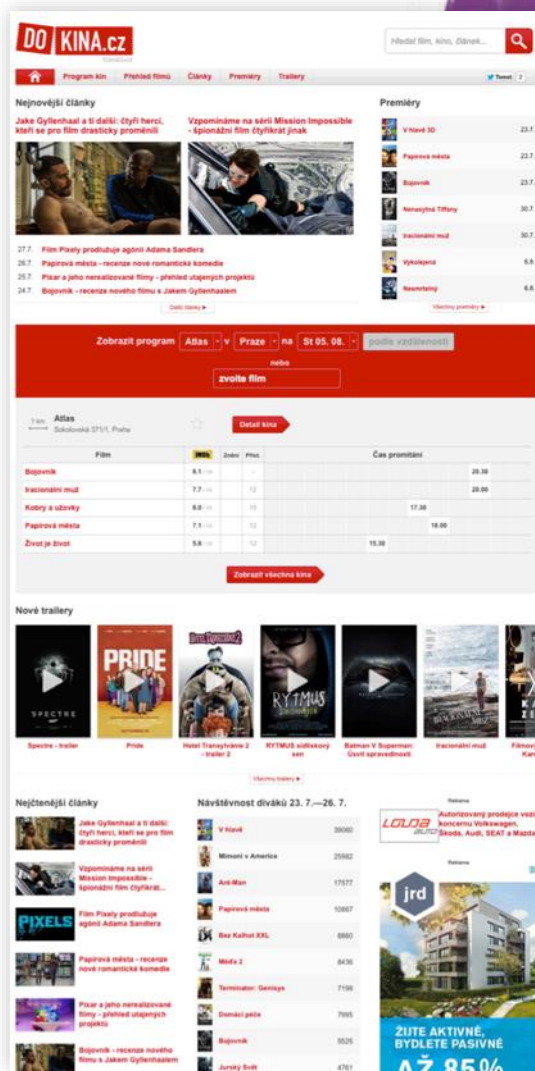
DO KINA.cz

Hledat film, kino, článek...

Program kin Přehled filmů Články Premiéry Trailery

Tweet 2

Nejnovější články

Jake Gyllenhaal a ti další: čtyři herci, kteří se pro film drasticky proměnili

Vzpomínáme na sérii Mission Impossible - špionážní film čtyřikrát jinak

27.7. Film Pixely produkuje agónii Adama Sandlera
26.7. Papírová města - recenze nové romantické komedie
25.7. Pixar a jeho nerealizované filmy - přehled utajených projektů
24.7. Bojovník - recenze nového filmu s Jakem Gyllenhaalem

Další články ▸

Premiéry

V hlavě 3D 23.7.
Papírová města 23.7.
Bojovník 23.7.
Nenasytná Tiffany 30.7.
Iracionální muž 30.7.
Vykolejená 6.8.
Neomřelený 6.8.

Všechny premiéry ▸

Zobrazit program Atlas v Praze na St 05. 08. podle vzdálenosti

nebo

zvolte film

Atlas
Sokolovská 371/1, Praha

Detail kina

| Film | IMDb | Známí | Přístup | Čas promítání |
|---|---|---|---|---|
| Bojovník | 8.1 | | | 20.30 |
| Iracionální muž | 7.7 | | 12 | 20.00 |
| Kobry a užovky | 8.0 | | 15 | 17.30 |
| Papírová města | 7.1 | | 12 | 18.00 |
| Život je život | 5.6 | | 12 | 15.30 |

Zobrazit všechna kina

Nové trailery

Spectre - trailer
Pride
Hotel Transylvánie 2 - trailer 2
RYTMUS sídliskový sen
Batman V Superman: Úsvit spravedlnosti
Iracionální muž
Filmový Kar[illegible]

Všechny trailery ▸

Nejčtenější články

Jake Gyllenhaal a ti další: čtyři herci, kteří se pro film drasticky proměnili
Vzpomínáme na sérii Mission Impossible - špionážní film čtyřikrát...
Film Pixely produkuje agónii Adama Sandlera
Papírová města - recenze nové romantické komedie
Pixar a jeho nerealizované filmy - přehled utajených projektů
Bojovník - recenze nového filmu s Jakem Gyllenhaalem

Návštěvnost diváků 23. 7.—26. 7.

| | |
|---|---|
| V hlavě | 39060 |
| Mimoni v Americe | 25582 |
| Ant-Man | 17577 |
| Papírová města | 10867 |
| Bez Kalhot XXL | 8860 |
| Mečík 2 | 8436 |
| Terminator: Genisys | 7196 |
| Domácí péče | 7065 |
| Bojovník | 5526 |
| Jurský Svět | 4761 |

Reklama

LOUDA AUTO Autorizovaný prodejce vozů koncernu Volkswagen, Škoda, Audi, SEAT a Mazda

Reklama

jrd

ŽIJTE AKTIVNĚ, BYDLETE PASIVNĚ

AŽ 85%